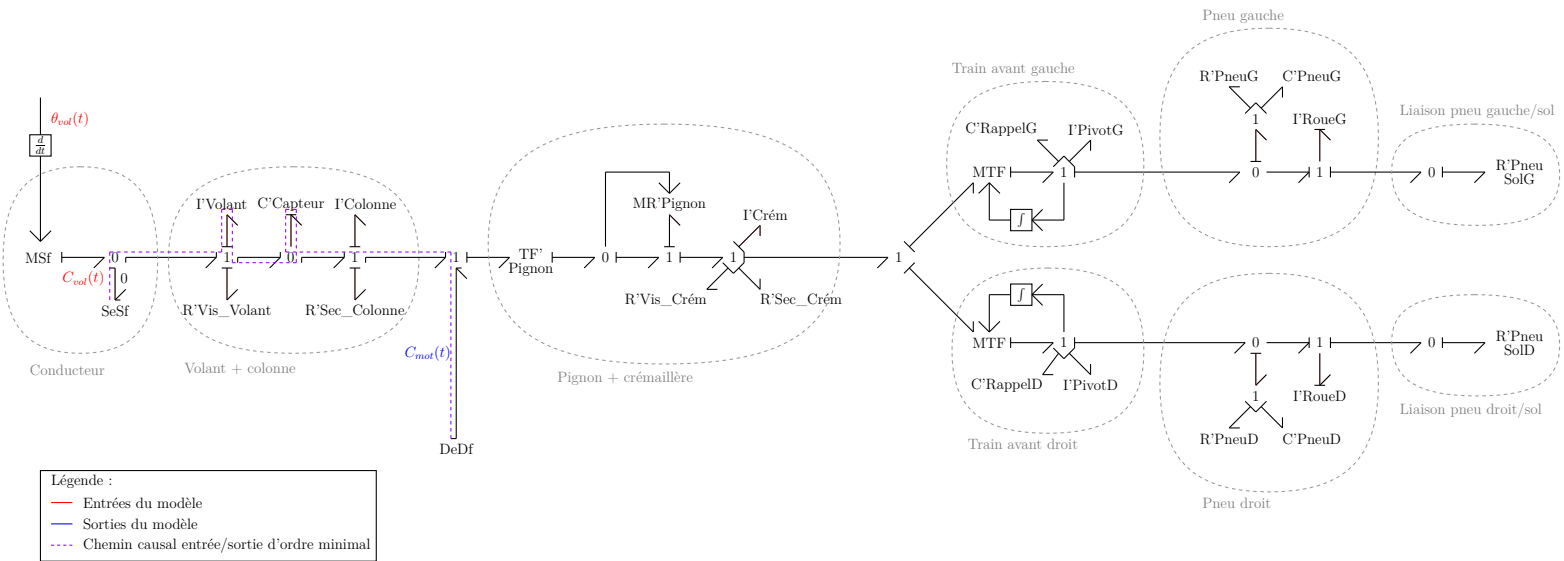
Pneu gauche

Train avant gauche

$\theta_{vol}(t)$

$\frac{d}{dt}$

R'PneuG C'PneuG

1

I'RoueG

Liaison pneu gauche/sol

C'RappelG I'PivotG

MTF 1 0 1 0 R'Pneu SolG

$\int$

I'Volant C'Capteur I'Colonne

MR'Pignon

I'Crém

MSf 0 1 0 1 1 TF' Pignon 0 1 1 1

$C_{vol}(t)$ 0

SeSf R'Vis_Volant R'Sec_Colonne R'Vis_Crém R'Sec_Crém

$\int$

MTF 1 0 1 0 R'Pneu SolD

$C_{mot}(t)$

Conducteur Volant + colonne

Pignon + crémaillère

C'RappelD I'PivotD

1

I'RoueD

Liaison pneu droit/sol

R'PneuD C'PneuD

Train avant droit

DeDf

Pneu droit

Légende :
Entrées du modèle
Sorties du modèle
Chemin causal entrée/sortie d'ordre minimal